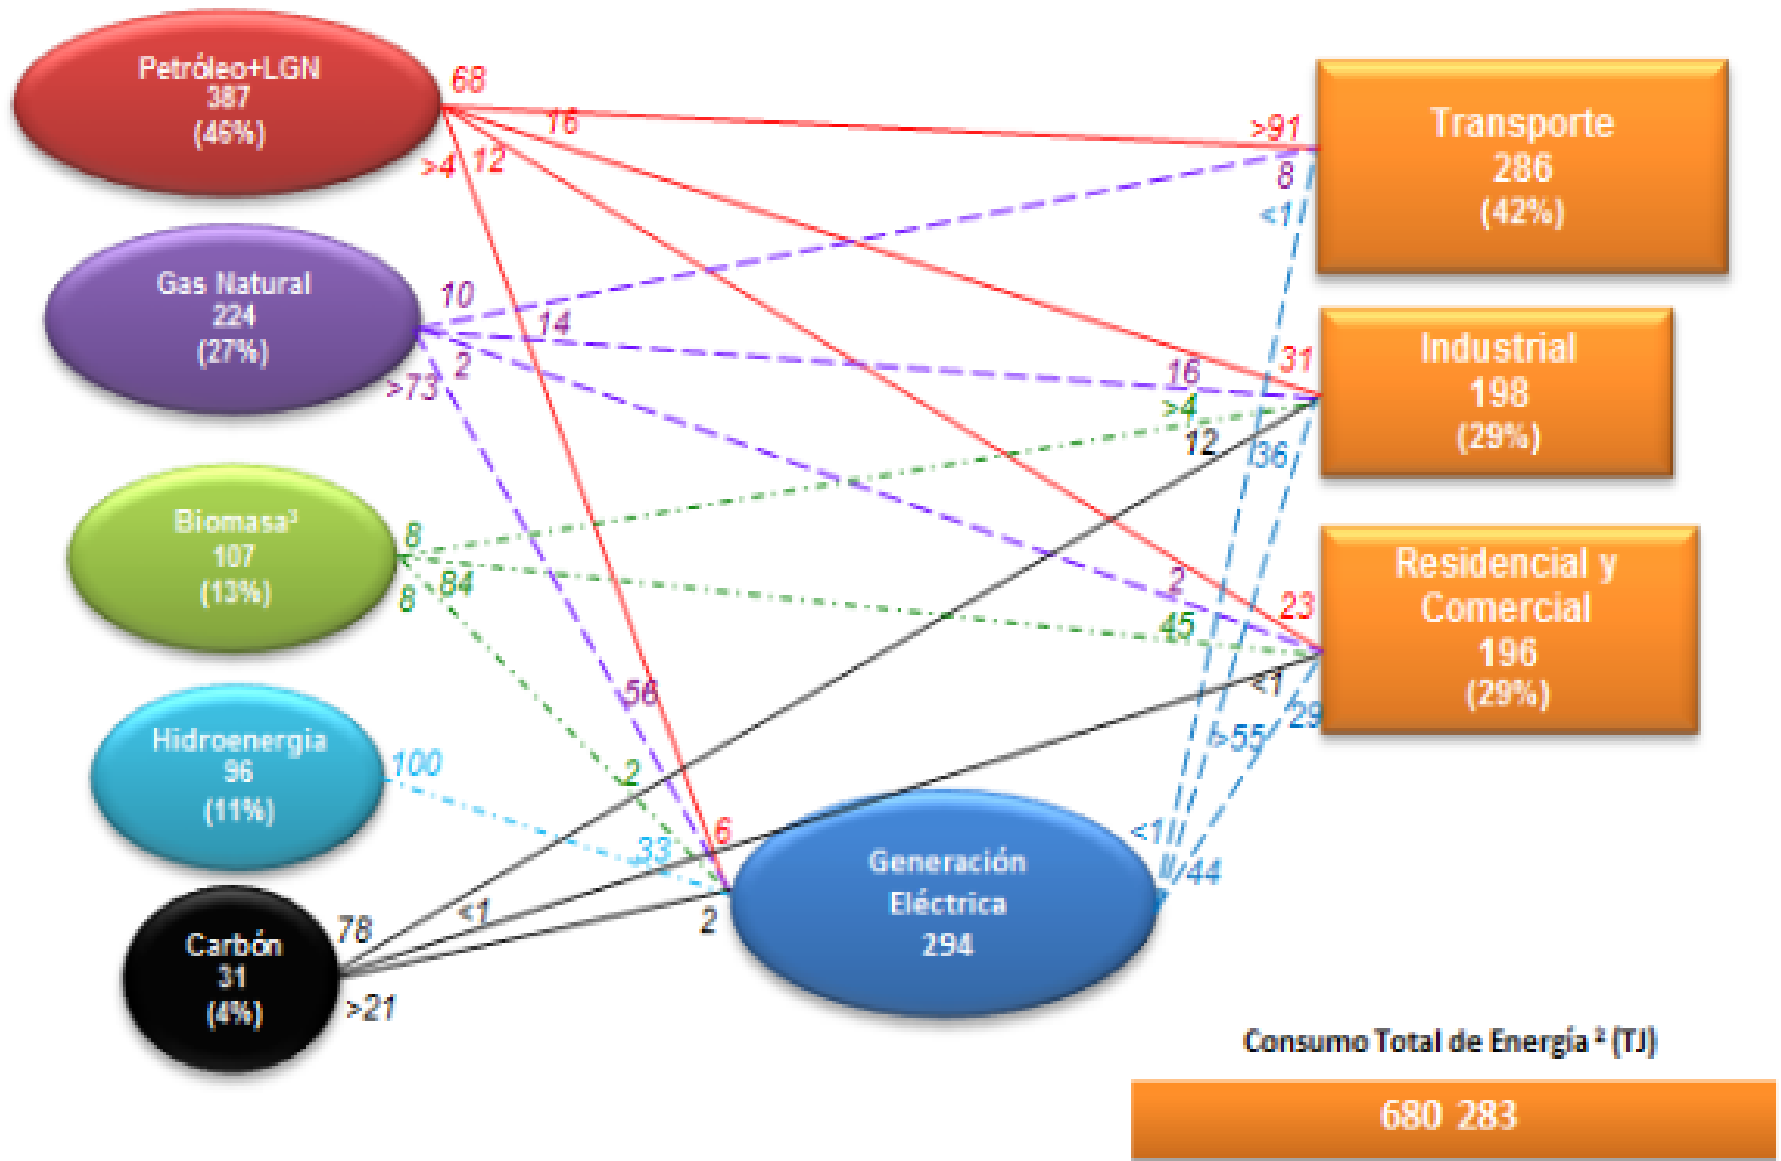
Petróleo+LGN
387
(46%)

Gas Natural
224
(27%)

Biomasa³
107
(13%)

Hidroenergía
96
(11%)

Carbón
31
(4%)

68
16
>4
12
10
14
2
>73
8
84
8
100
78
<1
>21
58
2
33
6
2

Transporte
286
(42%)

Industrial
198
(29%)

Residencial y Comercial
196
(29%)

>91
8
<1
31
16
>4
12
36
2
23
45
<1
29
>55
<1
44

Generación Eléctrica
294

Consumo Total de Energía ² (TJ)

680 283